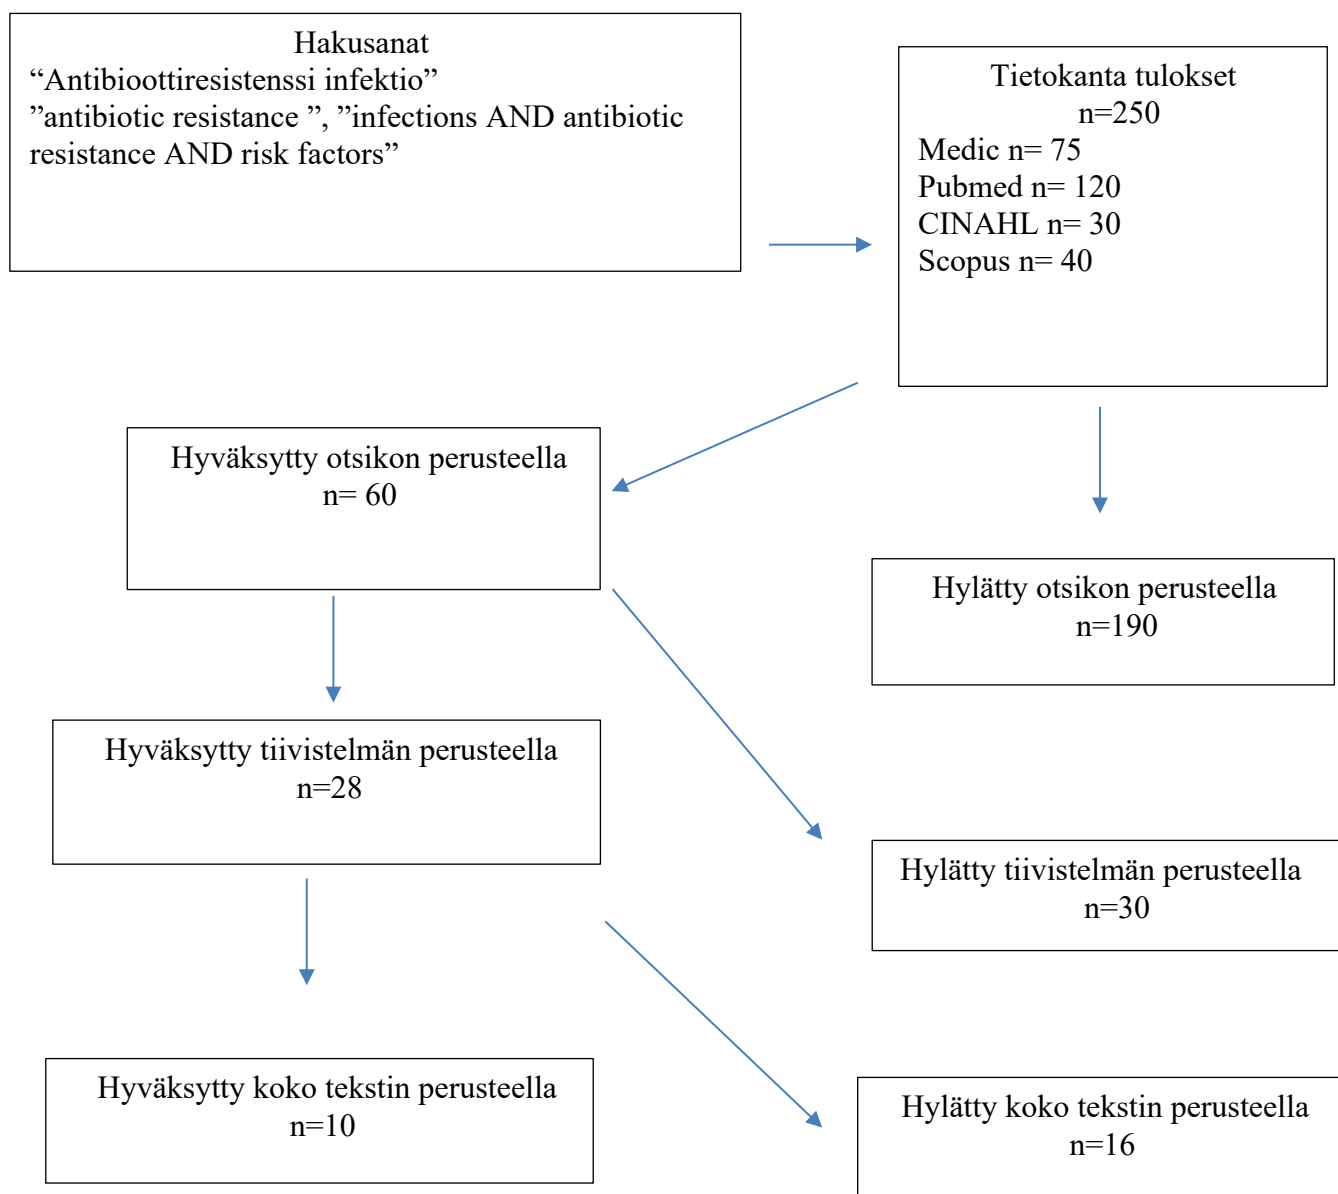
Hakusanat
“Antibioottiresistenssi infektio”
”antibiotic resistance ”, ”infections AND antibiotic resistance AND risk factors”

Tietokanta tulokset
n=250
Medic n= 75
Pubmed n= 120
CINAHL n= 30
Scopus n= 40

Hyväksytty otsikon perusteella
n= 60

Hylätty otsikon perusteella
n=190

Hyväksytty tiivistelmän perusteella
n=28

Hylätty tiivistelmän perusteella
n=30

Hyväksytty koko tekstin perusteella
n=10

Hylätty koko tekstin perusteella
n=16